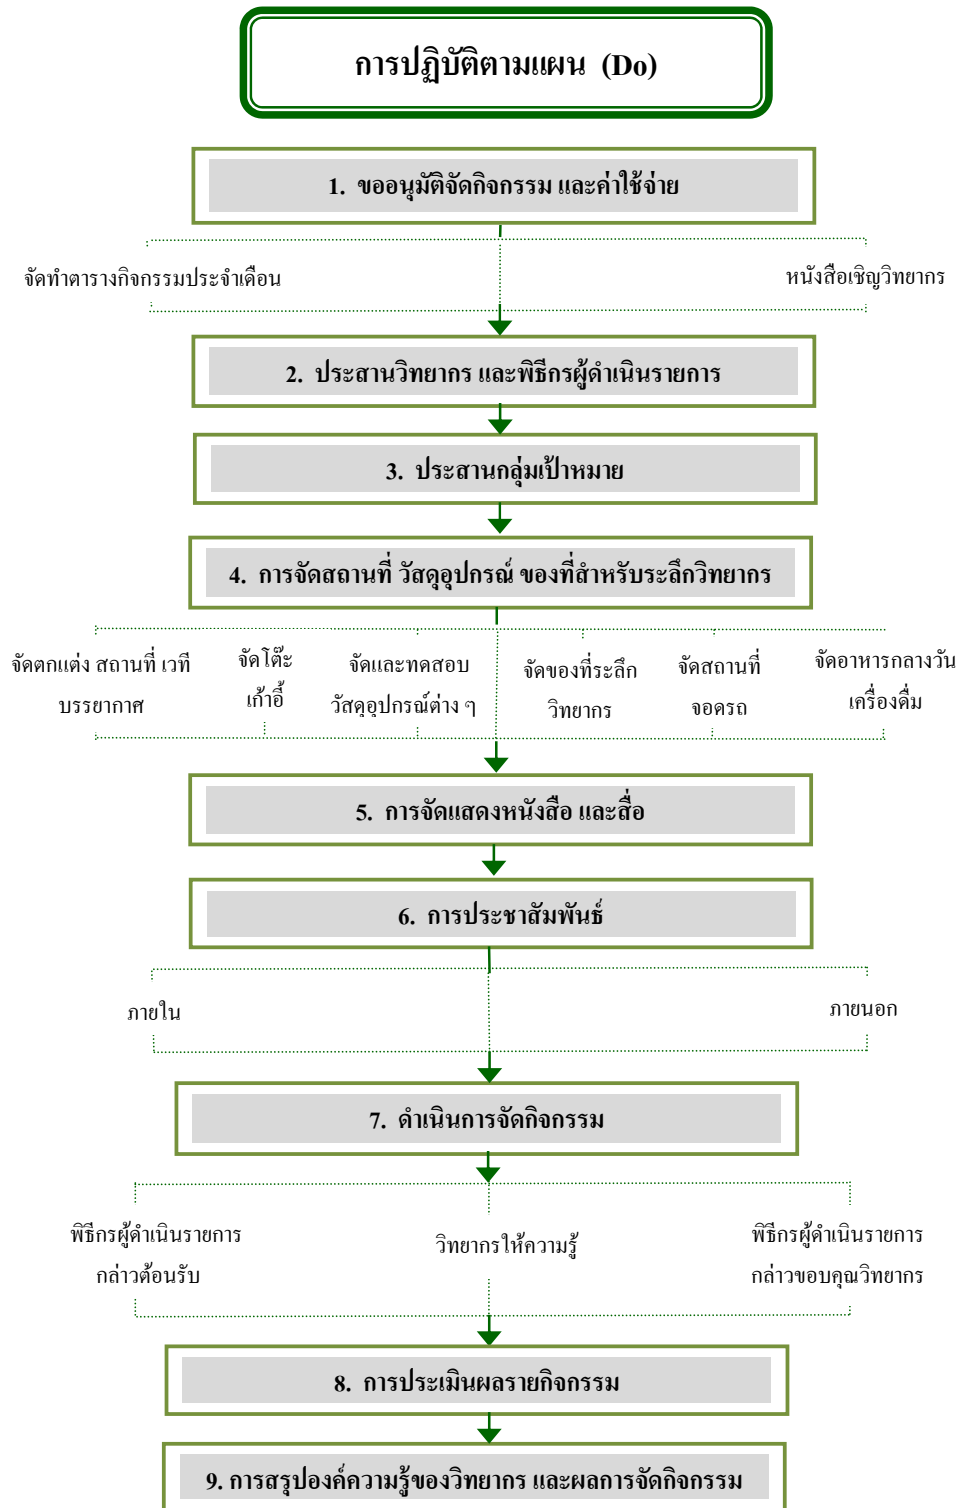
การปฏิบัติตามแผน (Do)

1. ขออนุมัติจัดกิจกรรม และค่าใช้จ่าย

จัดทำตารางกิจกรรมประจำเดือน

หนังสือเชิญวิทยากร

2. ประสานวิทยากร และพิธีกรผู้ดำเนินรายการ

3. ประสานกลุ่มเป้าหมาย

4. การจัดสถานที่ วัสดุอุปกรณ์ ของที่สำหรับระลึกวิทยากร

จัดตกแต่ง สถานที่ เวที บรรยากาศ

จัดโต๊ะ เก้าอี้

จัดและทดสอบ วัสดุอุปกรณ์ต่าง ๆ

จัดของที่ระลึก วิทยากร

จัดสถานที่ จอดรถ

จัดอาหารกลางวัน เครื่องดื่ม

5. การจัดแสดงหนังสือ และสื่อ

6. การประชาสัมพันธ์

ภายใน

ภายนอก

7. ดำเนินการจัดกิจกรรม

พิธีกรผู้ดำเนินรายการ กล่าวต้อนรับ

วิทยากรให้ความรู้

พิธีกรผู้ดำเนินรายการ กล่าวขอบคุณวิทยากร

8. การประเมินผลรายกิจกรรม

9. การสรุปองค์ความรู้ของวิทยากร และผลการจัดกิจกรรม